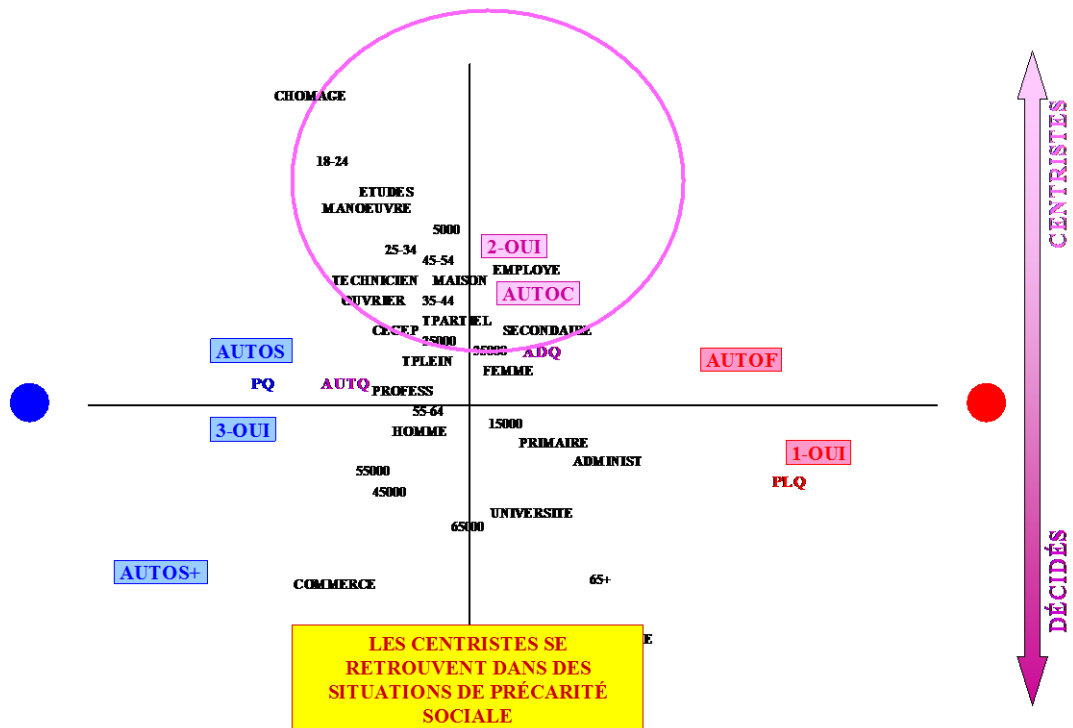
CHOMAGE

18-24

ETUDES
MANOEUVRE

5000

25-34
45-54

2-OUI

EMPLOYE

TECHNICIEN
MAISON

OUVRIER
35-44

AUTOC

TPARTIEL

CEGEP
25000

SECONDAIRE

AUTOS

35000
ADQ

AUTOF

TPLEIN

FEMME

PQ
AUTQ
PROFESS

55-64

15000

3-OUI

HOMME

PRIMAIRE

1-OUI

ADMINIST

55000

PLQ

45000

UNIVERSITE

65000

AUTOS+

COMMERCE

65+

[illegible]E

LES CENTRISTES SE RETROUVENT DANS DES SITUATIONS DE PRÉCARITÉ SOCIALE

CENTRISTES

DÉCIDÉS